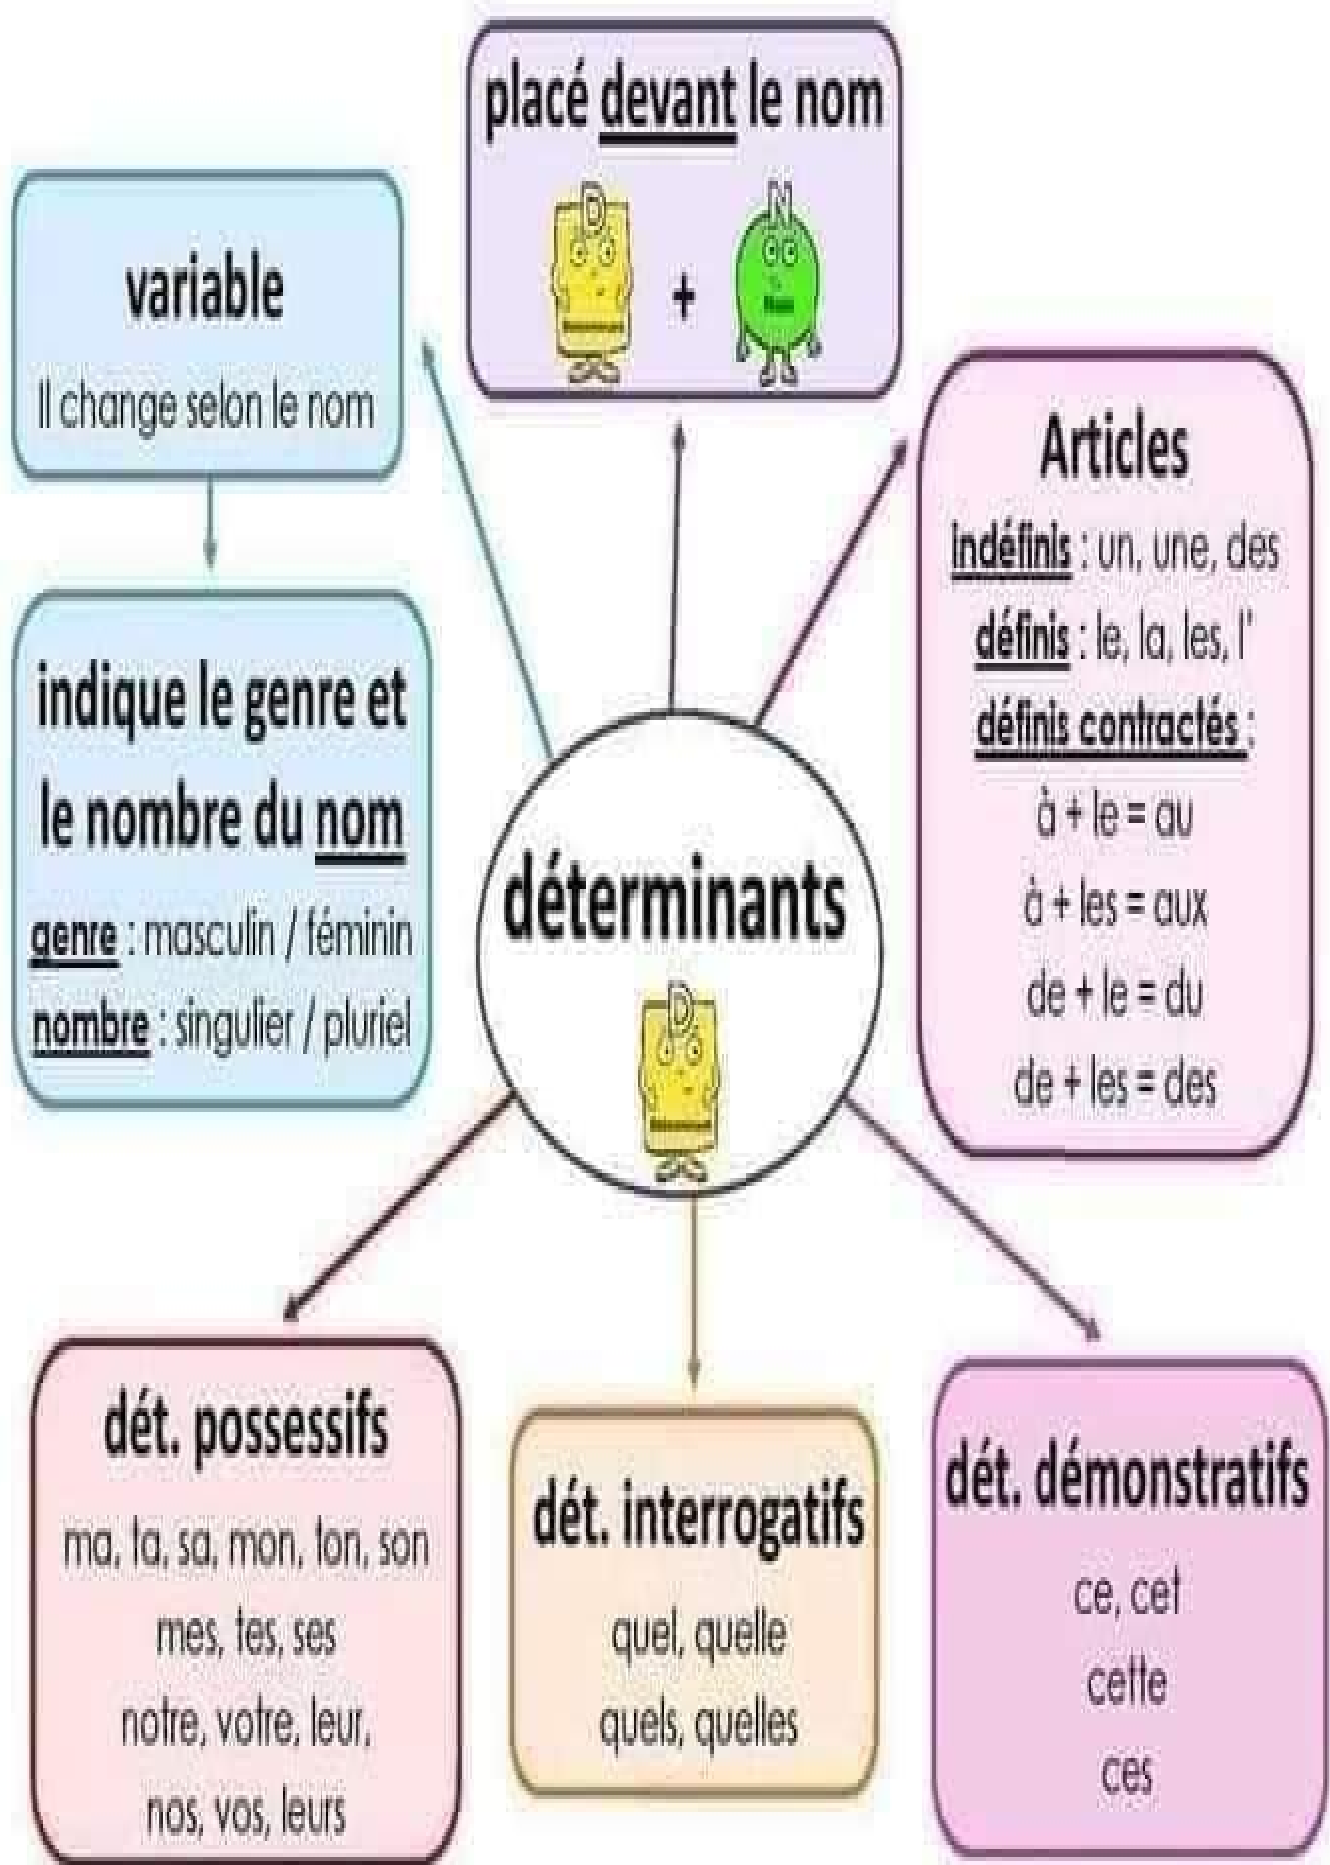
placé devant le nom

D + N

variable

Il change selon le nom

Articles

indéfinis : un, une, des

définis : le, la, les, l'

définis contractés :

à + le = au

à + les = aux

de + le = du

de + les = des

indique le genre et le nombre du nom

genre : masculin / féminin

nombre : singulier / pluriel

déterminants

D

dét. possessifs

ma, ta, sa, mon, ton, son

mes, tes, ses

notre, votre, leur,

nos, vos, leurs

dét. interrogatifs

quel, quelle

quels, quelles

dét. démonstratifs

ce, cet

cette

ces